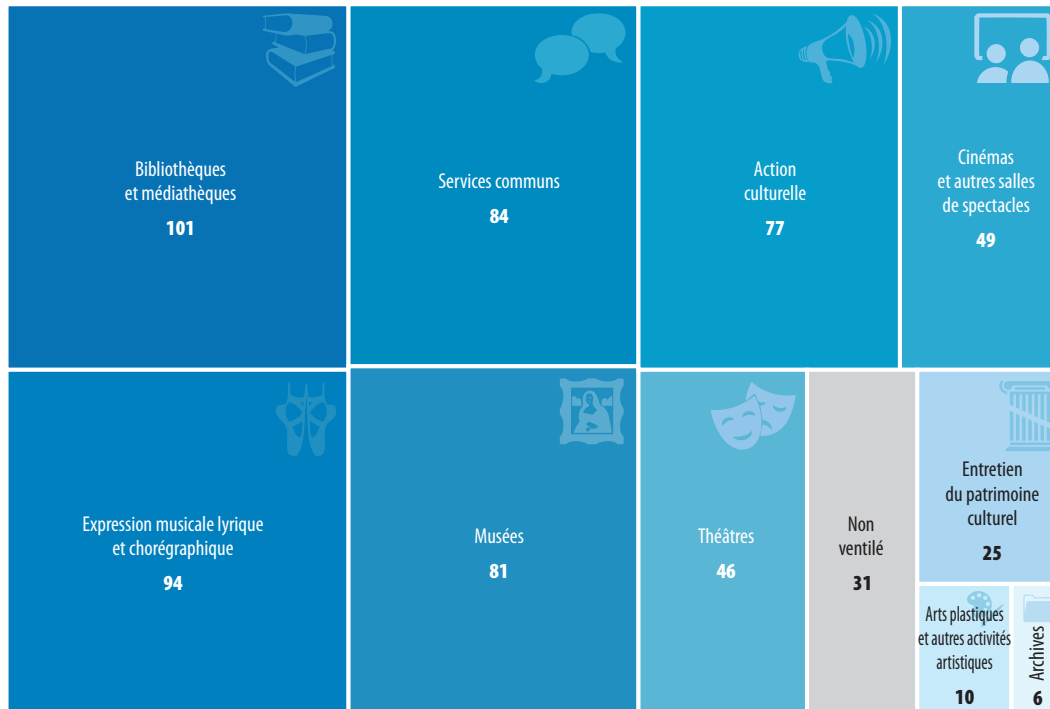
Bibliothèques et médiathèques
101

Services communs
84

Action culturelle
77

Cinémas et autres salles de spectacles
49

Expression musicale lyrique et chorégraphique
94

Musées
81

Théâtres
46

Non ventilé
31

Entretien du patrimoine culturel
25

Arts plastiques et autres activités artistiques
10

Archives
6